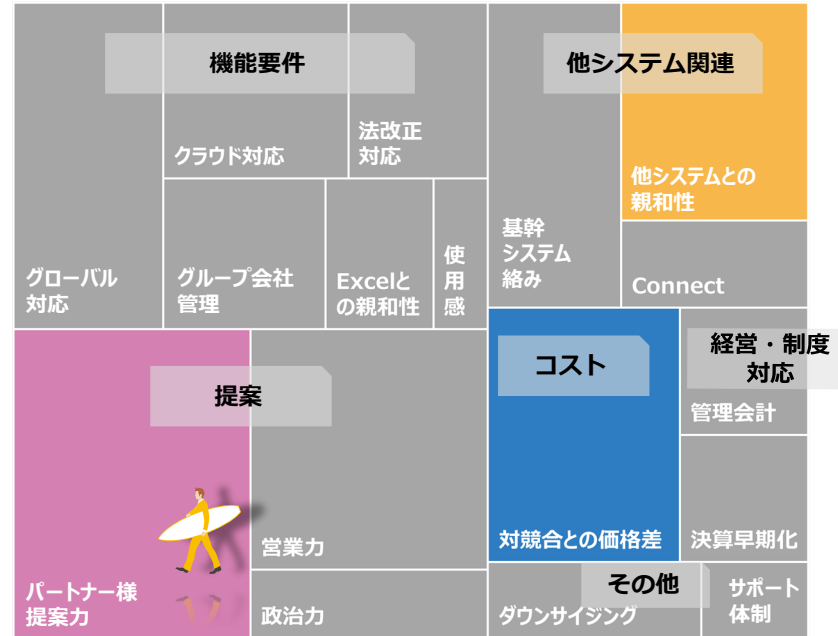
機能要件

クラウド対応

法改正
対応

グローバル
対応

グループ会社
管理

Excelと
の親和性

使
用
感

他システム関連

他システムとの
親和性

基幹
システム
絡み

Connect

提案

パートナー様
提案力

営業力

政治力

コスト

対競合との価格差

経営・制度
対応

管理会計

決算早期化

その他

ダウンサイジング

サポート
体制